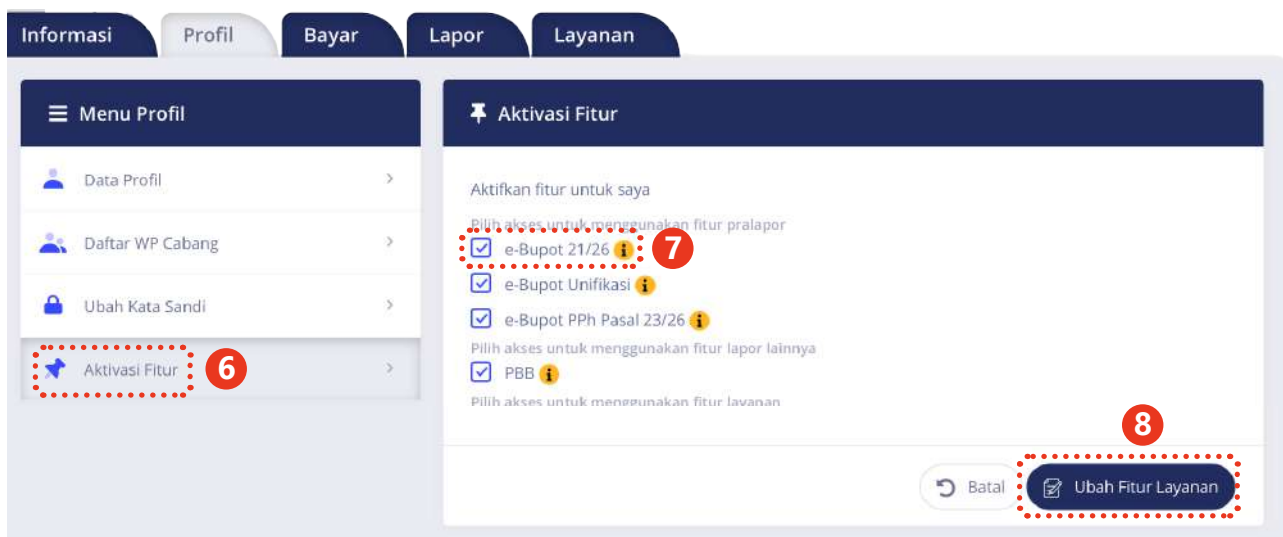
Informasi Profil Bayar Lapor Layanan

Menu Profil

Data Profil

Daftar WP Cabang

Ubah Kata Sandi

Aktivasi Fitur 6

Aktivasi Fitur

Aktifkan fitur untuk saya

Pilih akses untuk menggunakan fitur pralapor

e-Bupot 21/26 7

e-Bupot Unifikasi

e-Bupot PPh Pasal 23/26

Pilih akses untuk menggunakan fitur lapor lainnya

PBB

Pilih akses untuk menggunakan fitur layanan

8

Batal Ubah Fitur Layanan